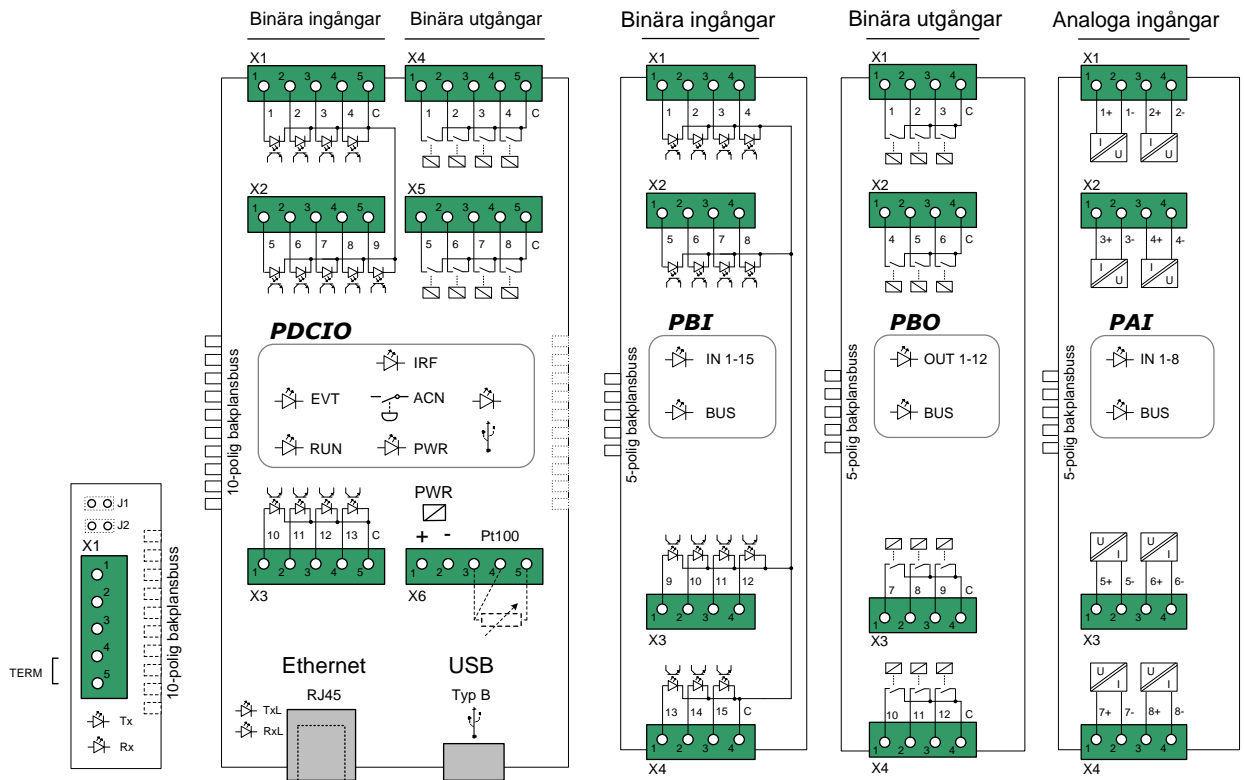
Binära ingångar Binära utgångar

X1 X4
1 2 3 4 5 1 2 3 4 5
1 2 3 4 C 1 2 3 4 C

X2 X5
1 2 3 4 5 1 2 3 4 5
5 6 7 8 9 5 6 7 8 C

10-polig bakplansbuss

PDCIO
IRF
EVT ACN
RUN PWR

10 11 12 13 C
1 2 3 4 5
X3

PWR
+ -
Pt100
1 2 3 4 5
X6

Ethernet
RJ45
TxL
RxL

USB
Typ B

J1
J2
X1
1
2
3
4
5
TERM
10-polig bakplansbuss
Tx
Rx

Binära ingångar
X1
1 2 3 4
1 2 3 4
X2
1 2 3 4
5 6 7 8
5-polig bakplansbuss
PBI
IN 1-15
BUS
9 10 11 12
1 2 3 4
X3
13 14 15 C
1 2 3 4
X4

Binära utgångar
X1
1 2 3 4
1 2 3 C
X2
1 2 3 4
4 5 6 C
5-polig bakplansbuss
PBO
OUT 1-12
BUS
7 8 9 C
1 2 3 4
X3
10 11 12 C
1 2 3 4
X4

Analoga ingångar
X1
1 2 3 4
1+ 1- 2+ 2-
I U I U
X2
1 2 3 4
3+ 3- 4+ 4-
I U I U
5-polig bakplansbuss
PAI
IN 1-8
BUS
U I U I
5+ 5- 6+ 6-
1 2 3 4
X3
U I U I
7+ 7- 8+ 8-
1 2 3 4
X4